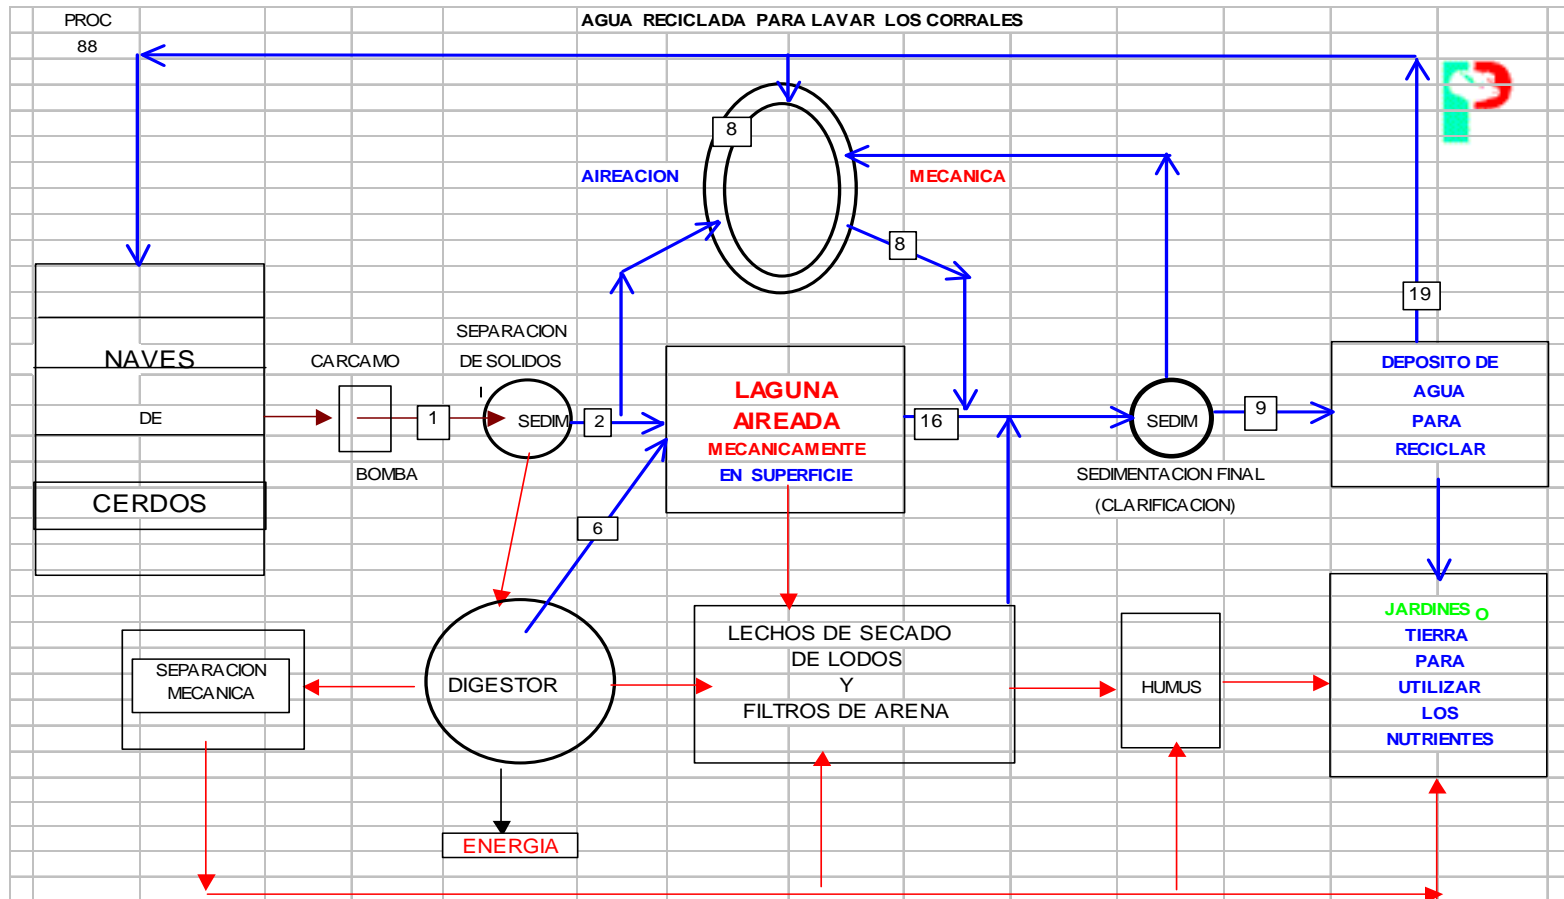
PROC
88

AGUA RECICLADA PARA LAVAR LOS CORRALES

8

AIREACION

MECANICA

8

19

NAVES

DE

CERDOS

CARCAMO

BOMBA

1

SEPARACION
DE SOLIDOS

SEDIM

2

LAGUNA
AIREADA
MECANICAMENTE
EN SUPERFICIE

16

SEDIM

9

SEDIMENTACION FINAL
(CLARIFICACION)

DEPOSITO DE
AGUA
PARA
RECICLAR

6

SEPARACION
MECANICA

DIGESTOR

ENERGIA

LECHOS DE SECADO
DE LODOS
Y
FILTROS DE ARENA

HUMUS

JARDINES O
TIERRA
PARA
UTILIZAR
LOS
NUTRIENTES